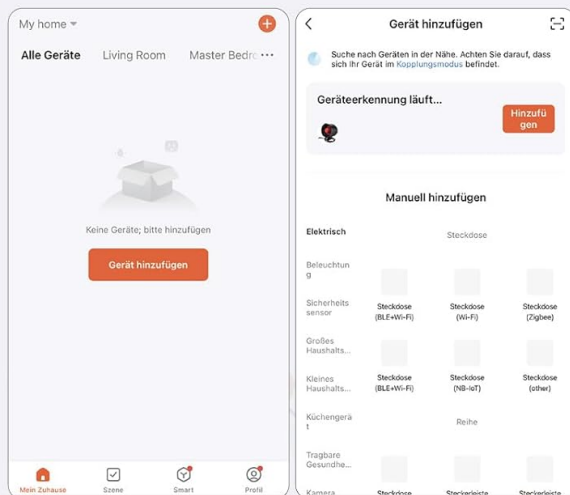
My home

Alle Geräte Living Room Master Bedro

Keine Geräte; bitte hinzufügen

Gerät hinzufügen

Mein Zuhause Szene Smart Profil

Gerät hinzufügen

Suche nach Geräten in der Nähe. Achten Sie darauf, dass sich Ihr Gerät im Kopplungsmodus befindet.

Geräteerkennung läuft...

Hinzufügen

Manuell hinzufügen

Elektrisch

Beleuchtung

Sicherheitssensor

Großes Haushalts...

Kleines Haushalts...

Küchengerät

Tragbare Gesundhe...

Kamera

Steckdose

Steckdose (BLE+Wi-Fi)

Steckdose (Wi-Fi)

Steckdose (Zigbee)

Steckdose (BLE+Wi-Fi)

Steckdose (NB-IoT)

Steckdose (other)

Reihe

Steckdose

Steckerleiste

Steckerleiste